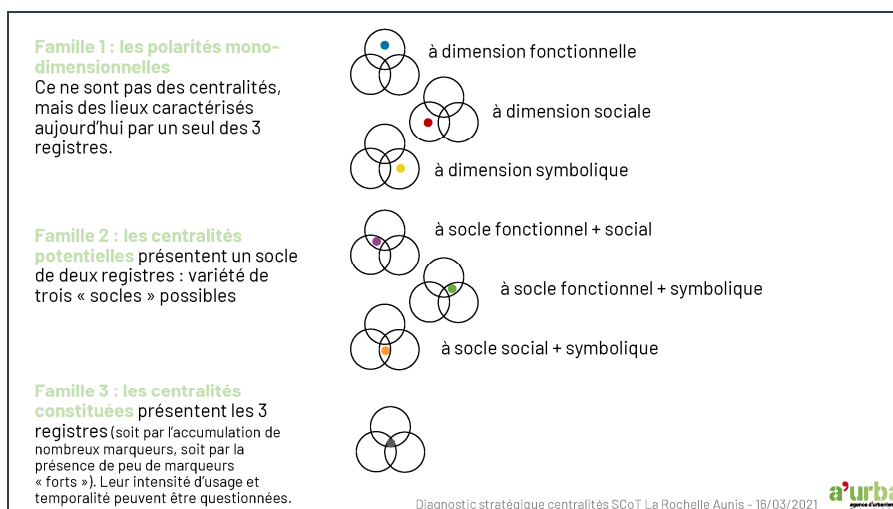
Famille 1 : les polarités monodimensionnelles
Ce ne sont pas des centralités, mais des lieux caractérisés aujourd'hui par un seul des 3 registres.

à dimension fonctionnelle

à dimension sociale

à dimension symbolique

Famille 2 : les centralités potentielles présentent un socle de deux registres : variété de trois « socles » possibles

à socle fonctionnel + social

à socle fonctionnel + symbolique

à socle social + symbolique

Famille 3 : les centralités constituées présentent les 3 registres (soit par l'accumulation de nombreux marqueurs, soit par la présence de peu de marqueurs « forts »). Leur intensité d'usage et temporalité peuvent être questionnées.

Diagnostic stratégique centralités SCoT La Rochelle Aunis – 16/03/2021

a'urba
agence d'urbanisme